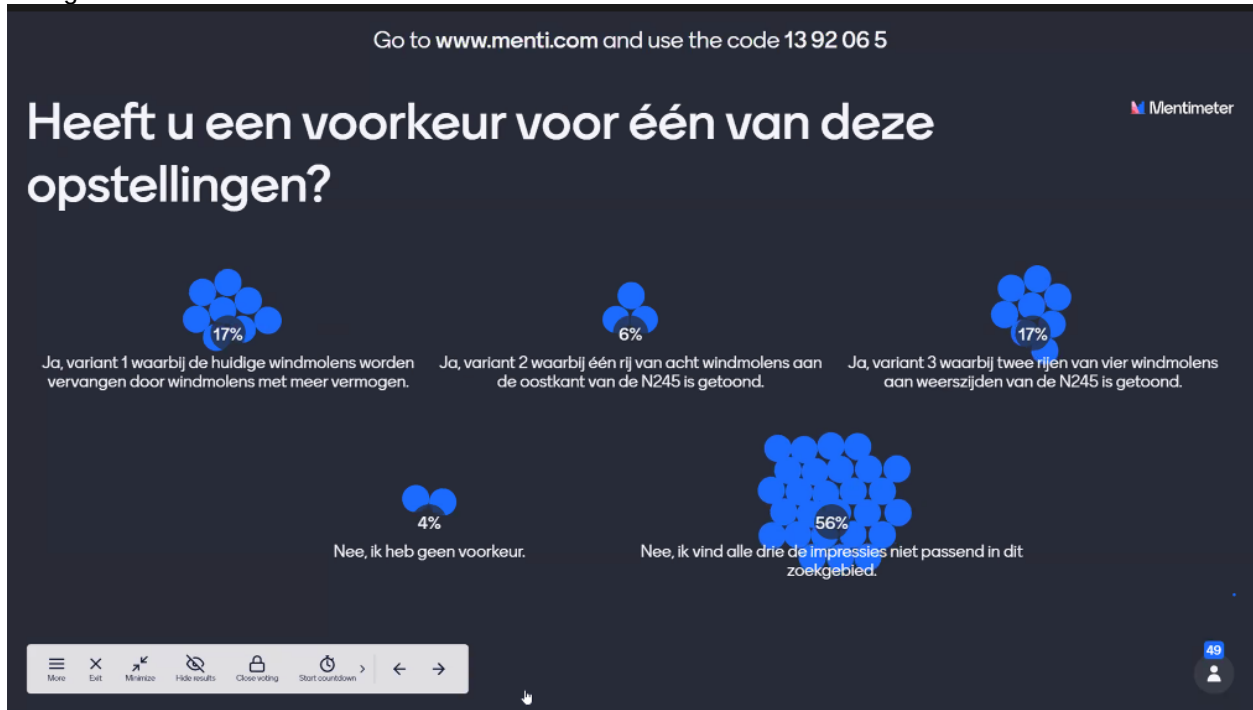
Go to www.menti.com and use the code 13 92 06 5

Mentimeter

Heeft u een voorkeur voor één van deze opstellingen?

17%
Ja, variant 1 waarbij de huidige windmolens worden vervangen door windmolens met meer vermogen.

6%
Ja, variant 2 waarbij één rij van acht windmolens aan de oostkant van de N245 is getoond.

17%
Ja, variant 3 waarbij twee rijen van vier windmolens aan weerszijden van de N245 is getoond.

4%
Nee, ik heb geen voorkeur.

56%
Nee, ik vind alle drie de impressies niet passend in dit zoekgebied.

More Exit Minimize Hide results Close voting Start countdown

49